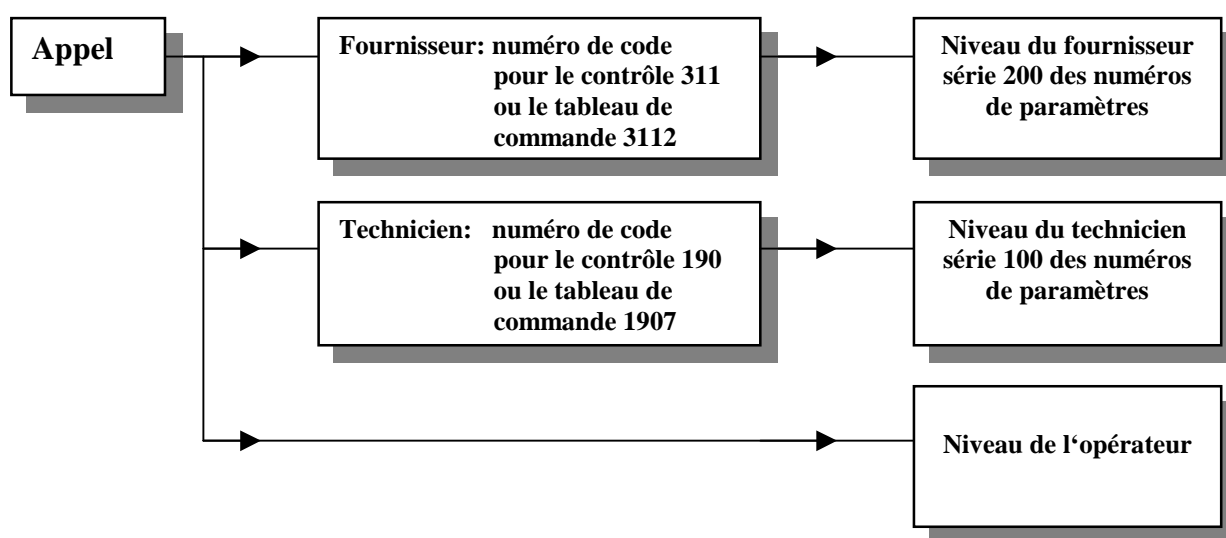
Appel

Fournisseur: numéro de code pour le contrôle 311 ou le tableau de commande 3112

Niveau du fournisseur série 200 des numéros de paramètres

Technicien: numéro de code pour le contrôle 190 ou le tableau de commande 1907

Niveau du technicien série 100 des numéros de paramètres

Niveau de l'opérateur